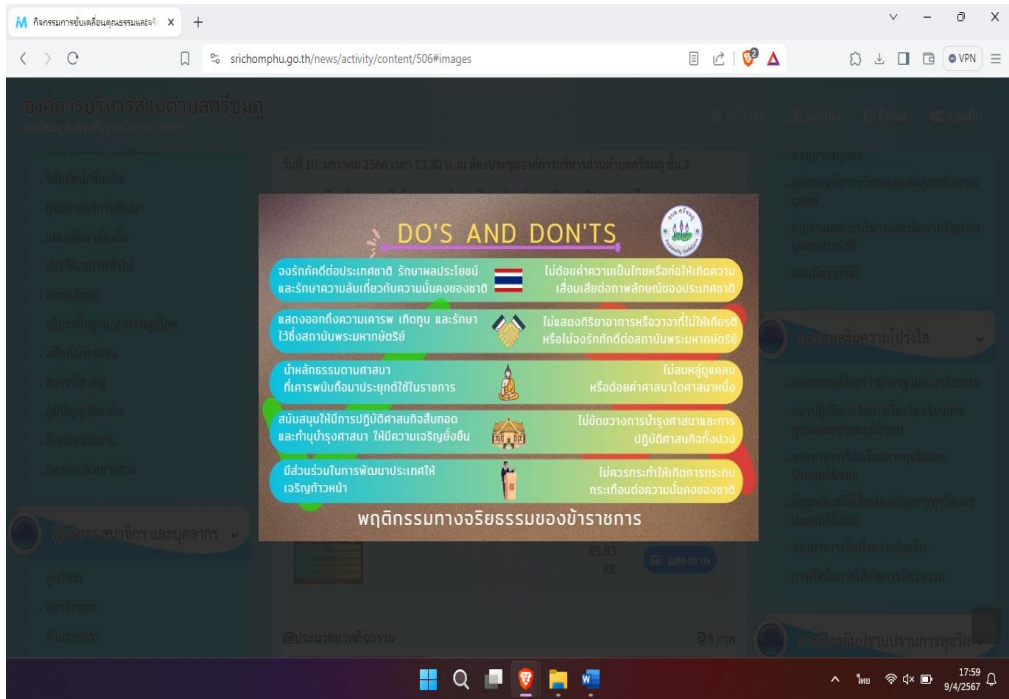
กิจกรรมการขับเคลื่อนคุณธรรมและจริ ×

srichomphu.go.th/news/activity/content/506#images

VPN

องค์การบริหารส่วนตำบลศรีชมภู

วันที่ 10 มกราคม 2566 เวลา 13.30 น. ณ ห้องประชุมองค์การบริหารส่วนตำบลศรีชมภู ชั้น 2

DO'S AND DON'TS

จงรักภักดีต่อประเทศชาติ รักษาผลประโยชน์และรักษาความลับเกี่ยวกับความมั่นคงของชาติ

ไม่ด้อยค่าความเป็นไทยหรือก่อให้เกิดความเสื่อมเสียต่อภาพลักษณ์ของประเทศชาติ

แสดงออกถึงความเคารพ เทิดทูน และรักษาไว้ซึ่งสถาบันพระมหากษัตริย์

ไม่แสดงกิริยาอาการหรือวาจาที่ไม่ให้เกียรติหรือไม่จงรักภักดีต่อสถาบันพระมหากษัตริย์

น้ำหลักธรรมตามศาสนาที่เคารพนับถือมาประยุกต์ใช้ในราชการ

ไม่ลบหลู่ดูแคลนหรือด้อยค่าศาสนาใดศาสนาหนึ่ง

สนับสนุนให้มีการปฏิบัติศาสนกิจสืบทอดและทำนุบำรุงศาสนา ให้มีความเจริญยิ่งยืน

ไม่ขัดขวางการบำรุงศาสนาและการปฏิบัติศาสนกิจทั้งปวง

มีส่วนร่วมในการพัฒนาประเทศให้เจริญก้าวหน้า

ไม่ควรกระทำให้เกิดการกระทบกระเทือนต่อความมั่นคงของชาติ

พฤติกรรมทางจริยธรรมของข้าราชการ

85.83 KB

ผู้บริหาร

สมาชิกสภา

ส่วนราชการ

@ประมวลภาพกิจกรรม

6 ภาพ

17:59
9/4/2567